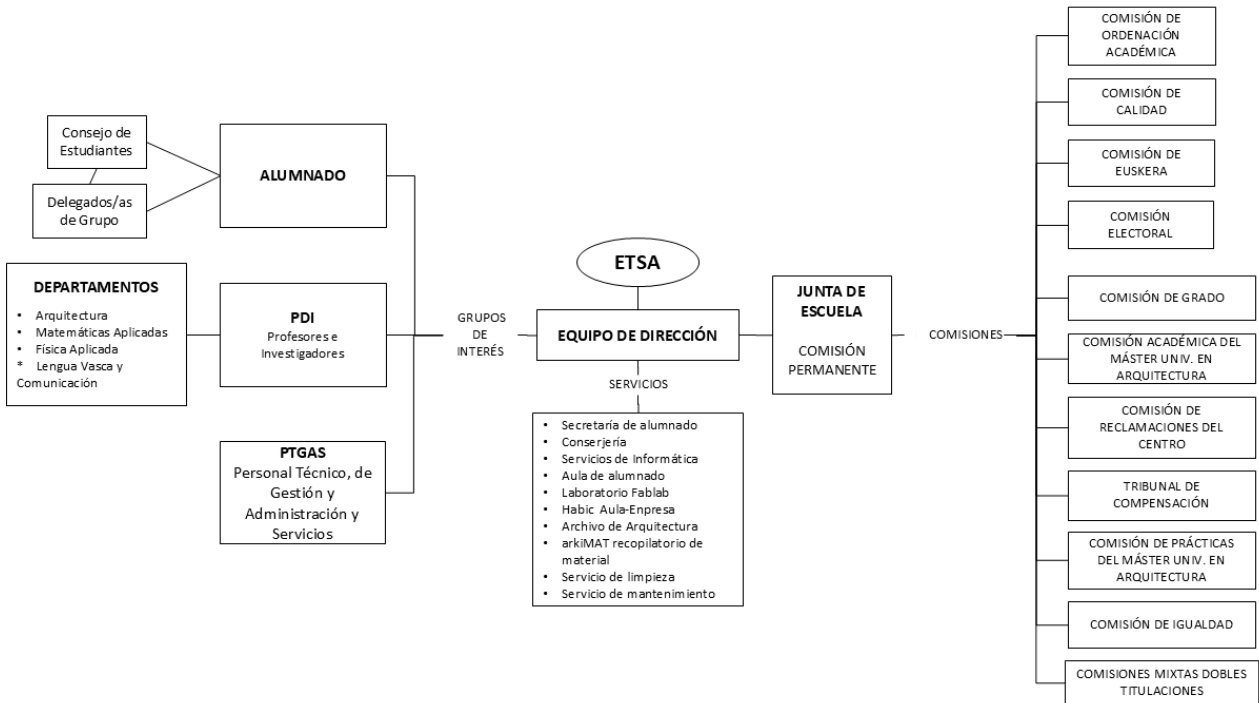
Consejo de Estudiantes

Delegados/as de Grupo

ALUMNADO

DEPARTAMENTOS
• Arquitectura
• Matemáticas Aplicadas
• Física Aplicada
* Lengua Vasca y Comunicación

PDI
Profesores e Investigadores

PTGAS
Personal Técnico, de Gestión y Administración y Servicios

GRUPOS DE INTERÉS

ETSA

EQUIPO DE DIRECCIÓN

SERVICIOS

• Secretaría de alumnado
• Conserjería
• Servicios de Informática
• Aula de alumnado
• Laboratorio Fablab
• Habic Aula-Empresa
• Archivo de Arquitectura
• arkiMAT recopilatorio de material
• Servicio de limpieza
• Servicio de mantenimiento

JUNTA DE ESCUELA

COMISIÓN PERMANENTE

COMISIONES

COMISIÓN DE ORDENACIÓN ACADÉMICA

COMISIÓN DE CALIDAD

COMISIÓN DE EUSKERA

COMISIÓN ELECTORAL

COMISIÓN DE GRADO

COMISIÓN ACADÉMICA DEL MÁSTER UNIV. EN ARQUITECTURA

COMISIÓN DE RECLAMACIONES DEL CENTRO

TRIBUNAL DE COMPENSACIÓN

COMISIÓN DE PRÁCTICAS DEL MÁSTER UNIV. EN ARQUITECTURA

COMISIÓN DE IGUALDAD

COMISIONES MIXTAS DOBLES TITULACIONES